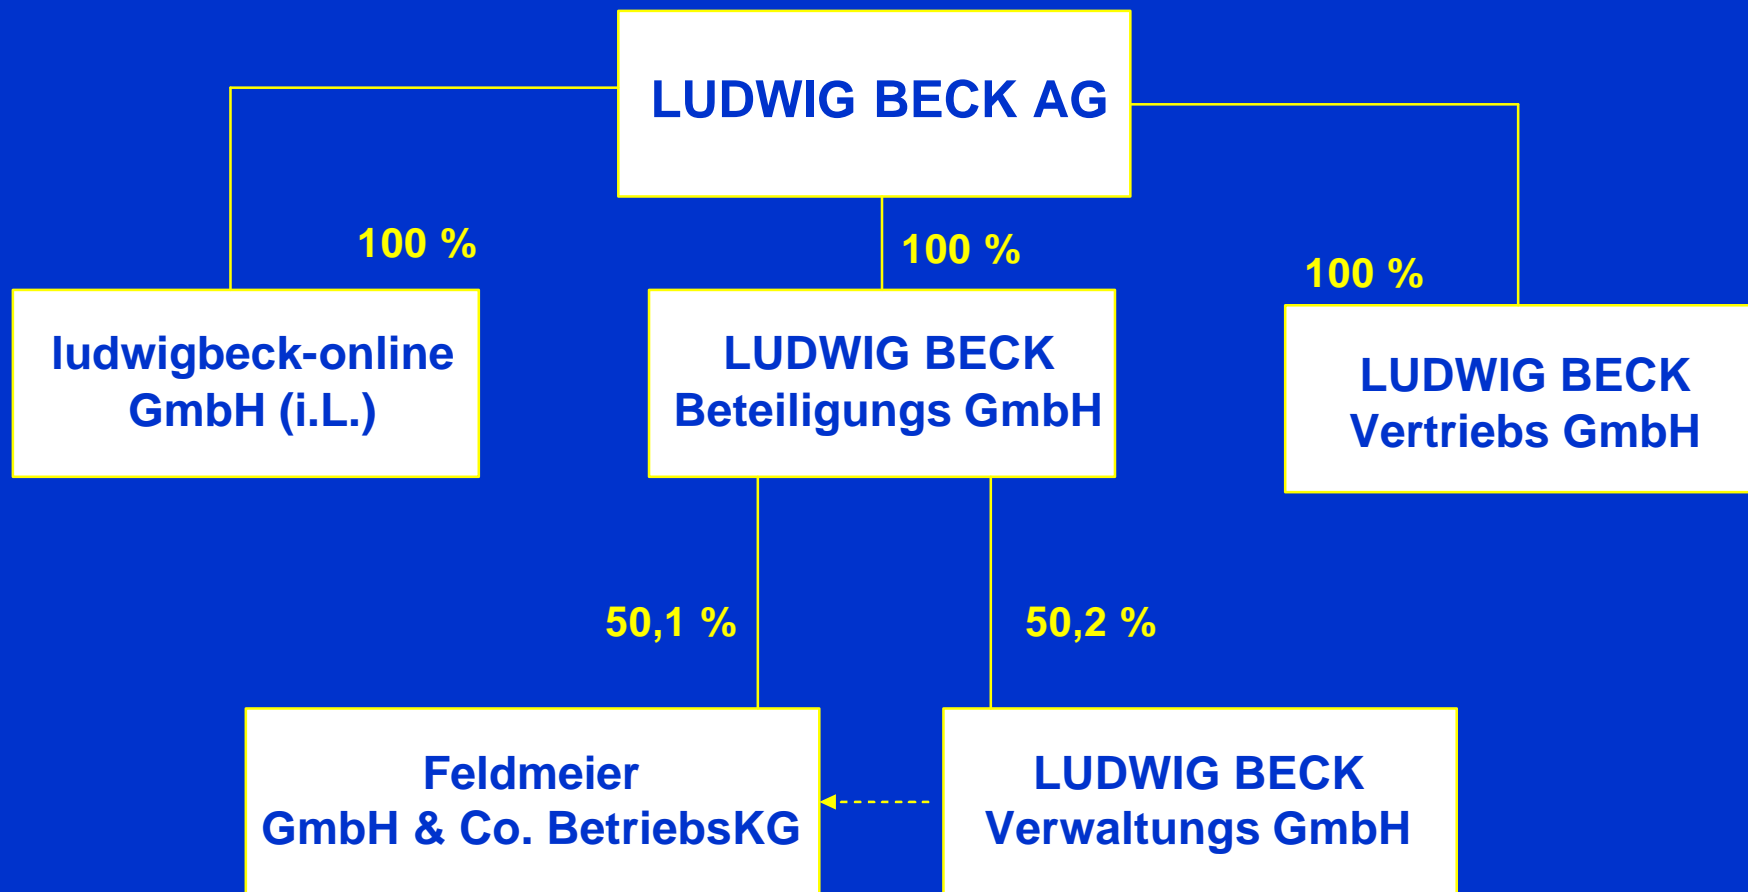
LUDWIG BECK AG

100 %

100 %

100 %

ludwigbeck-online GmbH (i.L.)

LUDWIG BECK Beteiligungs GmbH

LUDWIG BECK Vertriebs GmbH

50,1 %

50,2 %

Feldmeier GmbH & Co. BetriebsKG

LUDWIG BECK Verwaltungs GmbH